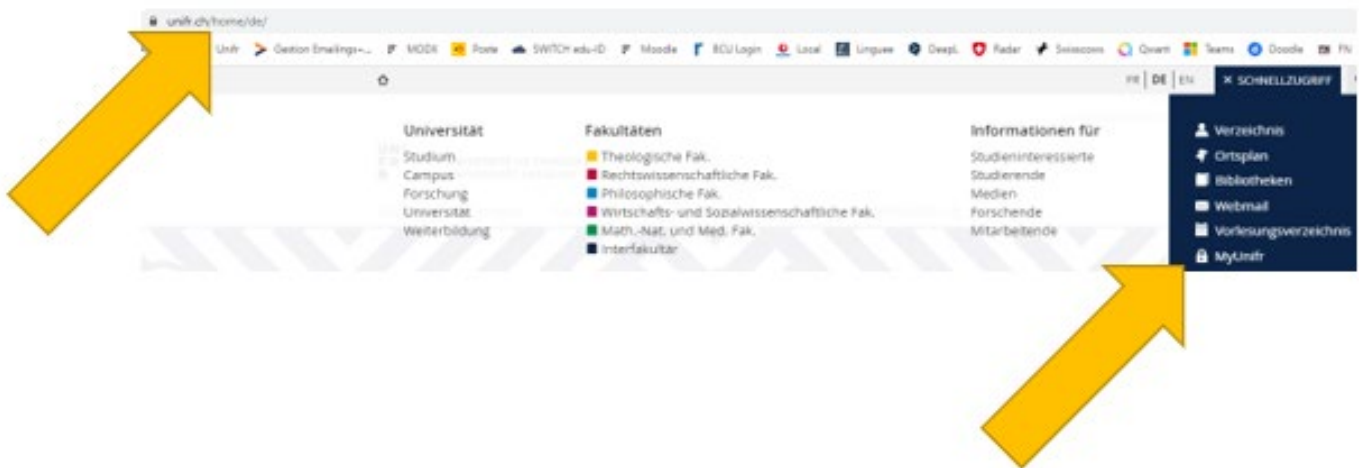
unifr.ch/home/de/

Unifr Gestion Emailings-... MODX Poste SWITCH edu-ID Moodle BCU Login Local Linguee DeepL Radar Swisscom Qwant Teams Doodle FN

FR | DE | EN × SCHNELLZUGRIFF

Universität
Studium
Campus
Forschung
Universität
Weiterbildung

Fakultäten
Theologische Fak.
Rechtswissenschaftliche Fak.
Philosophische Fak.
Wirtschafts- und Sozialwissenschaftliche Fak.
Math.-Nat. und Med. Fak.
Interfakultär

Informationen für
Studieninteressierte
Studierende
Medien
Forschende
Mitarbeitende

Verzeichnis
Ortsplan
Bibliotheken
Webmail
Vorlesungsverzeichnis
MyUnifr